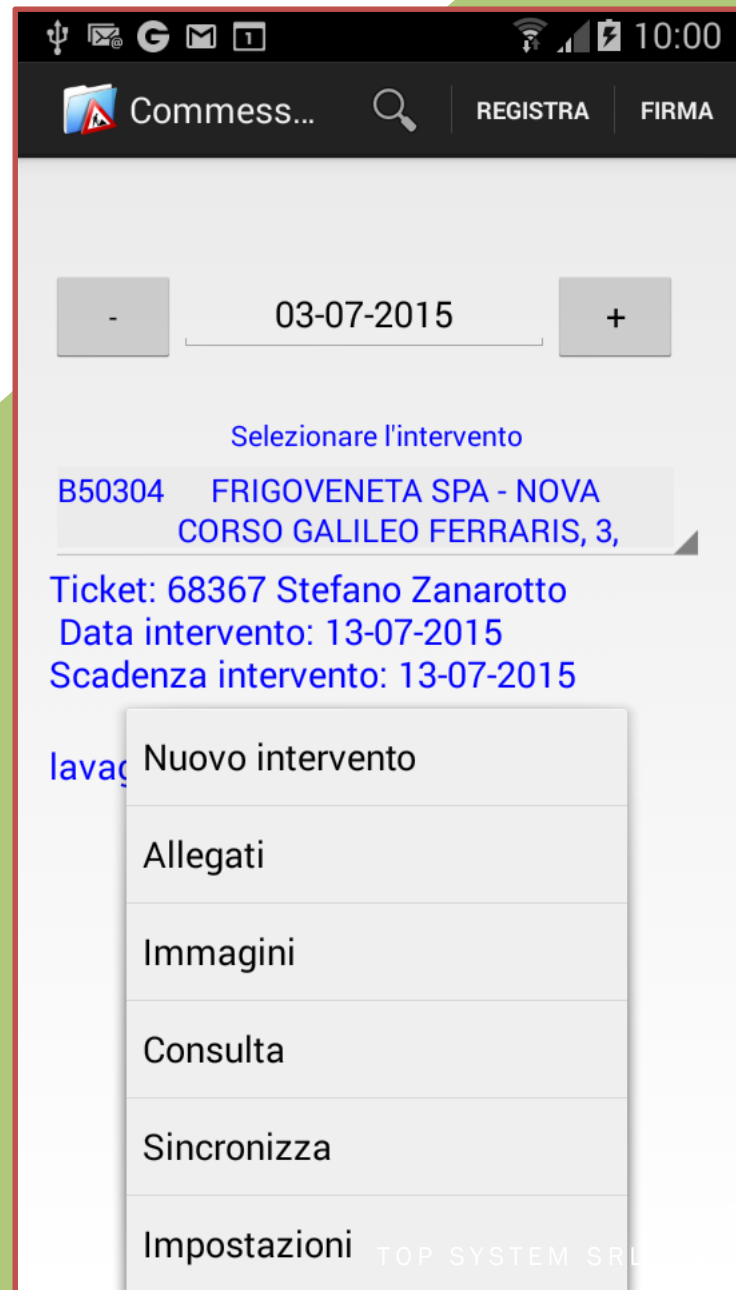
10:00

Commess... REGISTRA FIRMA

- 03-07-2015 +

Selezionare l'intervento

B50304 FRIGOVENETA SPA - NOVA CORSO GALILEO FERRARIS, 3,

Ticket: 68367 Stefano Zanarotto
Data intervento: 13-07-2015
Scadenza intervento: 13-07-2015

lavag

Nuovo intervento

Allegati

Immagini

Consulta

Sincronizza

Impostazioni

TOP SYSTEM SRL